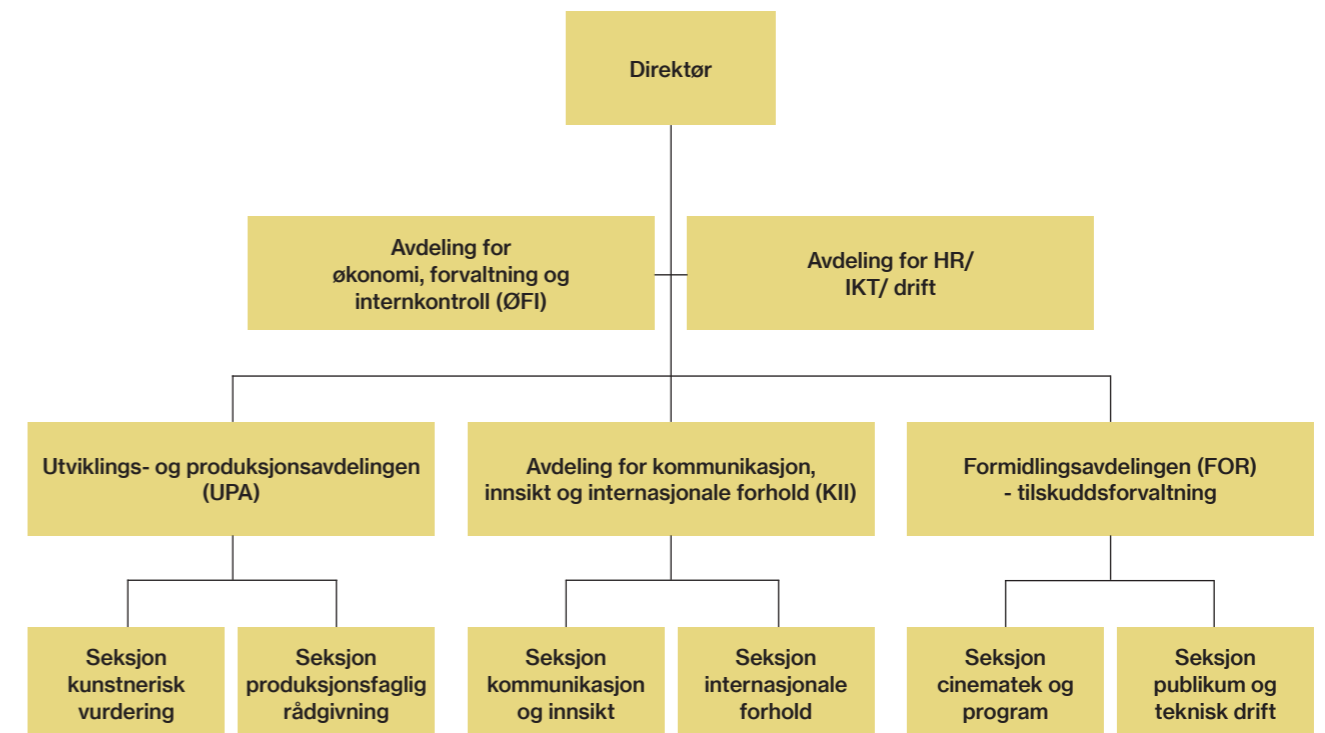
Direktør

Avdeling for økonomi, forvaltning og internkontroll (ØFI)

Avdeling for HR/ IKT/ drift

Utviklings- og produksjonsavdelingen (UPA)

Avdeling for kommunikasjon, innsikt og internasjonale forhold (KII)

Formidlingsavdelingen (FOR) - tilskuddsforvaltning

Seksjon kunstnerisk vurdering

Seksjon produksjonsfaglig rådgivning

Seksjon kommunikasjon og innsikt

Seksjon internasjonale forhold

Seksjon cinematek og program

Seksjon publikum og teknisk drift